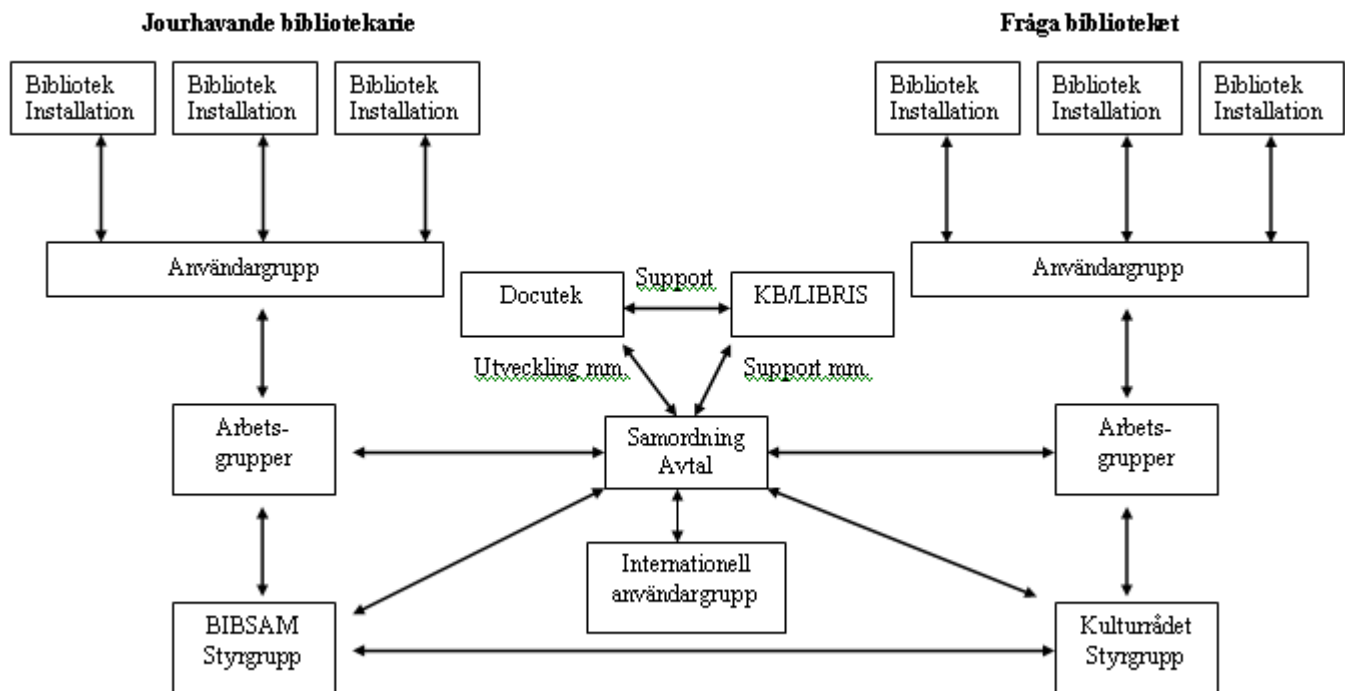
Jourhavande bibliotekarie

Fråga biblioteket

Bibliotek Installation

Bibliotek Installation

Bibliotek Installation

Bibliotek Installation

Bibliotek Installation

Bibliotek Installation

Användargrupp

Användargrupp

Docutek

Support

KB/LIBRIS

Utveckling mm.

Support mm.

Arbets-grupper

Samordning Avtal

Arbets-grupper

Internationell användargrupp

BIBSAM Styrgrupp

Kulturrådet Styrgrupp